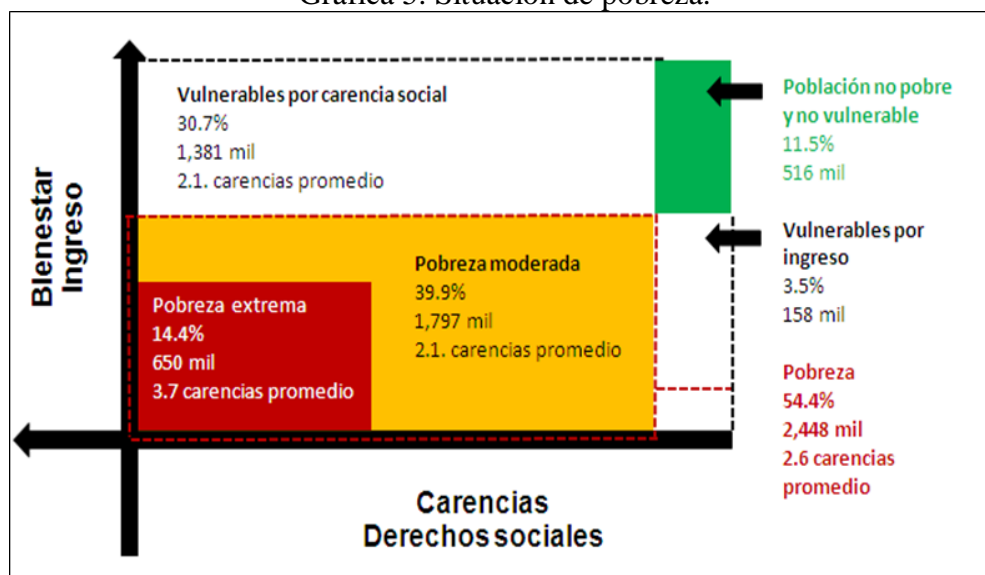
Gráfica 5. Situación de pobreza.

Bienestar
Ingreso

Vulnerables por carencia social
30.7%
1,381 mil
2.1. carencias promedio

Población no pobre y no vulnerable
11.5%
516 mil

Vulnerables por ingreso
3.5%
158 mil

Pobreza moderada
39.9%
1,797 mil
2.1. carencias promedio

Pobreza extrema
14.4%
650 mil
3.7 carencias promedio

Pobreza
54.4%
2,448 mil
2.6 carencias promedio

Carencias
Derechos sociales